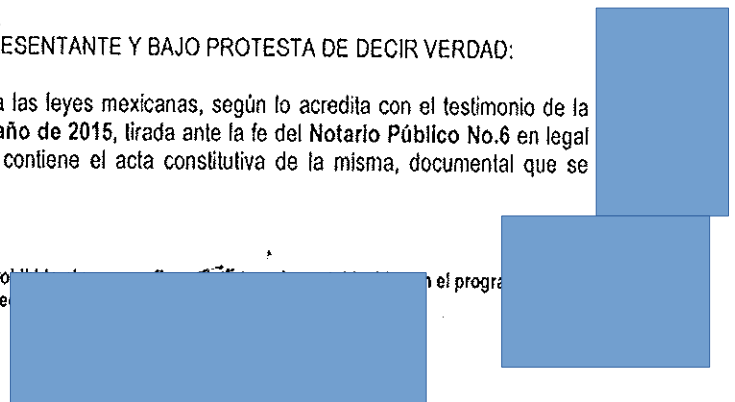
ESENTANTE Y BAJO PROTESTA DE DECIR VERDAD:

a las leyes mexicanas, según lo acredita con el testimonio de la año de 2015, tirada ante la fe del Notario Público No.6 en legal contiene el acta constitutiva de la misma, documental que se

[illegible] n el progra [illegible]